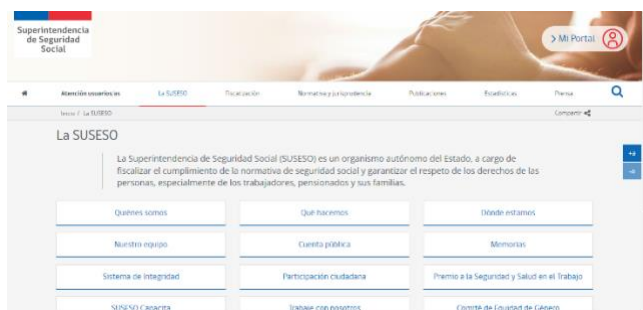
Superintendencia de Seguridad Social

> Mi Portal

Atención usuarios as
La SUSESO
Fiscalización
Normativa y jurisprudencia
Publicaciones
Estadísticas
Prensa

Inicio / La SUSESO
Compartir

La SUSESO

La Superintendencia de Seguridad Social (SUSESO) es un organismo autónomo del Estado, a cargo de fiscalizar el cumplimiento de la normativa de seguridad social y garantizar el respeto de los derechos de las personas, especialmente de los trabajadores, pensionados y sus familias.

+A
-A

Quiénes somos
Qué hacemos
Dónde estamos
Nuestro equipo
Cuenta pública
Memorias
Sistema de Integridad
Participación ciudadana
Premio a la Seguridad y Salud en el Trabajo
SUSESO Capacita
Trabaje con nosotros
Comité de Equidad de Género